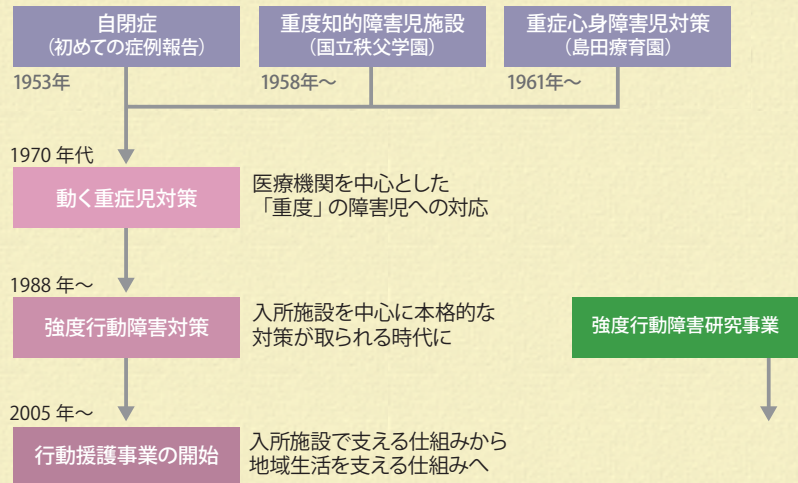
自閉症
（初めての症例報告）
1953年

重度知的障害児施設
（国立秩父学園）
1958年～

重症心身障害児対策
（島田療育園）
1961年～

1970 年代
動く重症児対策
医療機関を中心とした「重度」の障害児への対応

1988 年～
強度行動障害対策
入所施設を中心に本格的な対策が取られる時代に

強度行動障害研究事業

2005 年～
行動援護事業の開始
入所施設で支える仕組みから地域生活を支える仕組みへ